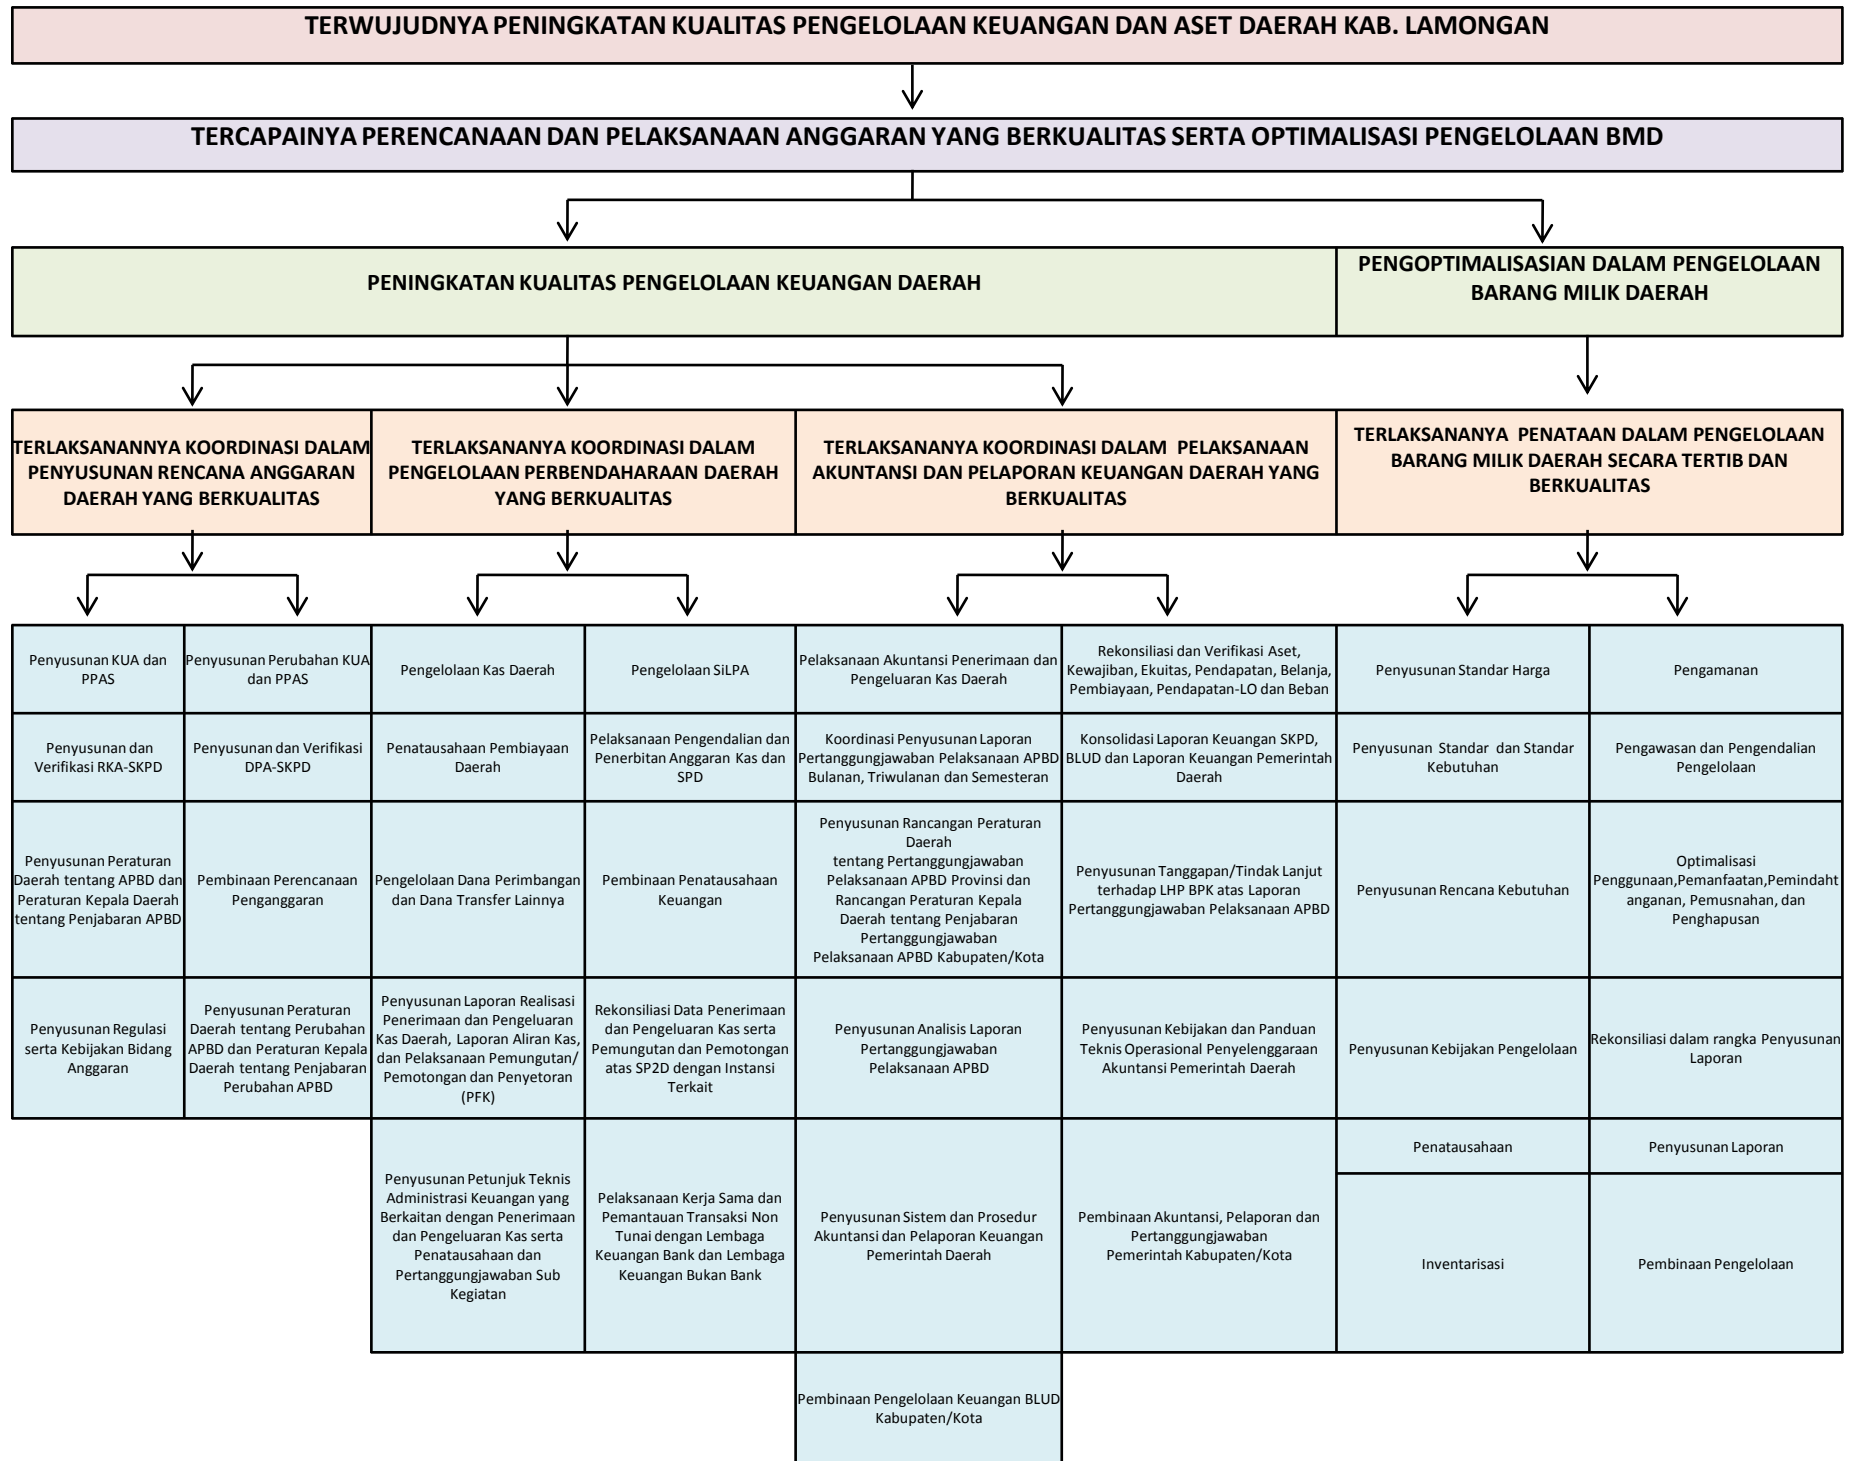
TERWUJUDNYA PENINGKATAN KUALITAS PENGELOLAAN KEUANGAN DAN ASET DAERAH KAB. LAMONGAN

TERCAPAINYA PERENCANAAN DAN PELAKSANAAN ANGGARAN YANG BERKUALITAS SERTA OPTIMALISASI PENGELOLAAN BMD

PENINGKATAN KUALITAS PENGELOLAAN KEUANGAN DAERAH

PENGOPTIMALISASIAN DALAM PENGELOLAAN BARANG MILIK DAERAH

TERLAKSANANNYA KOORDINASI DALAM PENYUSUNAN RENCANA ANGGARAN DAERAH YANG BERKUALITAS

TERLAKSANANYA KOORDINASI DALAM PENGELOLAAN PERBENDAHARAAN DAERAH YANG BERKUALITAS

TERLAKSANANYA KOORDINASI DALAM PELAKSANAAN AKUNTANSI DAN PELAPORAN KEUANGAN DAERAH YANG BERKUALITAS

TERLAKSANANYA PENATAAN DALAM PENGELOLAAN BARANG MILIK DAERAH SECARA TERTIB DAN BERKUALITAS

Penyusunan KUA dan PPAS

Penyusunan Perubahan KUA dan PPAS

Penyusunan dan Verifikasi RKA-SKPD

Penyusunan dan Verifikasi DPA-SKPD

Penyusunan Peraturan Daerah tentang APBD dan Peraturan Kepala Daerah tentang Penjabaran APBD

Pembinaan Perencanaan Penganggaran

Penyusunan Regulasi serta Kebijakan Bidang Anggaran

Penyusunan Peraturan Daerah tentang Perubahan APBD dan Peraturan Kepala Daerah tentang Penjabaran Perubahan APBD

Pengelolaan Kas Daerah

Pengelolaan SiLPA

Penatausahaan Pembiayaan Daerah

Pelaksanaan Pengendalian dan Penerbitan Anggaran Kas dan SPD

Pengelolaan Dana Perimbangan dan Dana Transfer Lainnya

Pembinaan Penatausahaan Keuangan

Penyusunan Laporan Realisasi Penerimaan dan Pengeluaran Kas Daerah, Laporan Aliran Kas, dan Pelaksanaan Pemungutan/ Pemotongan dan Penyetoran (PFK)

Rekonsiliasi Data Penerimaan dan Pengeluaran Kas serta Pemungutan dan Pemotongan atas SP2D dengan Instansi Terkait

Penyusunan Petunjuk Teknis Administrasi Keuangan yang Berkaitan dengan Penerimaan dan Pengeluaran Kas serta Penatausahaan dan Pertanggungjawaban Sub Kegiatan

Pelaksanaan Kerja Sama dan Pemantauan Transaksi Non Tunai dengan Lembaga Keuangan Bank dan Lembaga Keuangan Bukan Bank

Pelaksanaan Akuntansi Penerimaan dan Pengeluaran Kas Daerah

Rekonsiliasi dan Verifikasi Aset, Kewajiban, Ekuitas, Pendapatan, Belanja, Pembiayaan, Pendapatan-LO dan Beban

Koordinasi Penyusunan Laporan Pertanggungjawaban Pelaksanaan APBD Bulanan, Triwulanan dan Semesteran

Konsolidasi Laporan Keuangan SKPD, BLUD dan Laporan Keuangan Pemerintah Daerah

Penyusunan Rancangan Peraturan Daerah tentang Pertanggungjawaban Pelaksanaan APBD Provinsi dan Rancangan Peraturan Kepala Daerah tentang Penjabaran Pertanggungjawaban Pelaksanaan APBD Kabupaten/Kota

Penyusunan Tanggapan/Tindak Lanjut terhadap LHP BPK atas Laporan Pertanggungjawaban Pelaksanaan APBD

Penyusunan Analisis Laporan Pertanggungjawaban Pelaksanaan APBD

Penyusunan Kebijakan dan Panduan Teknis Operasional Penyelenggaraan Akuntansi Pemerintah Daerah

Penyusunan Sistem dan Prosedur Akuntansi dan Pelaporan Keuangan Pemerintah Daerah

Pembinaan Akuntansi, Pelaporan dan Pertanggungjawaban Pemerintah Kabupaten/Kota

Pembinaan Pengelolaan Keuangan BLUD Kabupaten/Kota

Penyusunan Standar Harga

Pengamanan

Penyusunan Standar dan Standar Kebutuhan

Pengawasan dan Pengendalian Pengelolaan

Penyusunan Rencana Kebutuhan

Optimalisasi Penggunaan,Pemanfaatan,Pemindahtanganan, Pemusnahan, dan Penghapusan

Penyusunan Kebijakan Pengelolaan

Rekonsiliasi dalam rangka Penyusunan Laporan

Penatausahaan

Penyusunan Laporan

Inventarisasi

Pembinaan Pengelolaan